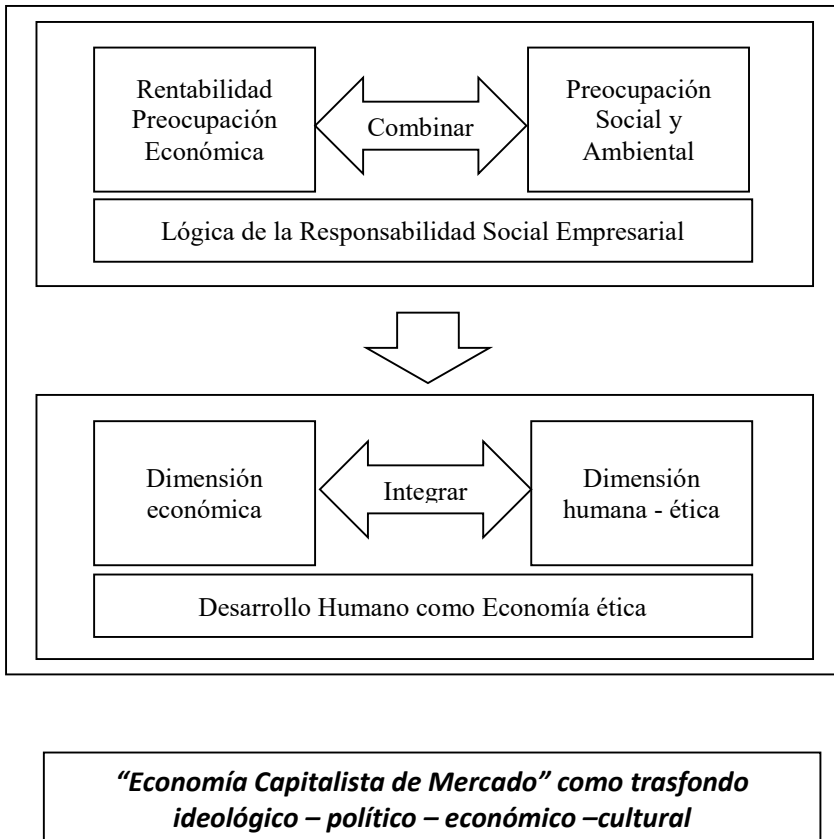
Rentabilidad Preocupación Económica

Combinar

Preocupación Social y Ambiental

Lógica de la Responsabilidad Social Empresarial

Dimensión económica

Integrar

Dimensión humana - ética

Desarrollo Humano como Economía ética

*"Economía Capitalista de Mercado" como trasfondo ideológico – político – económico –cultural*